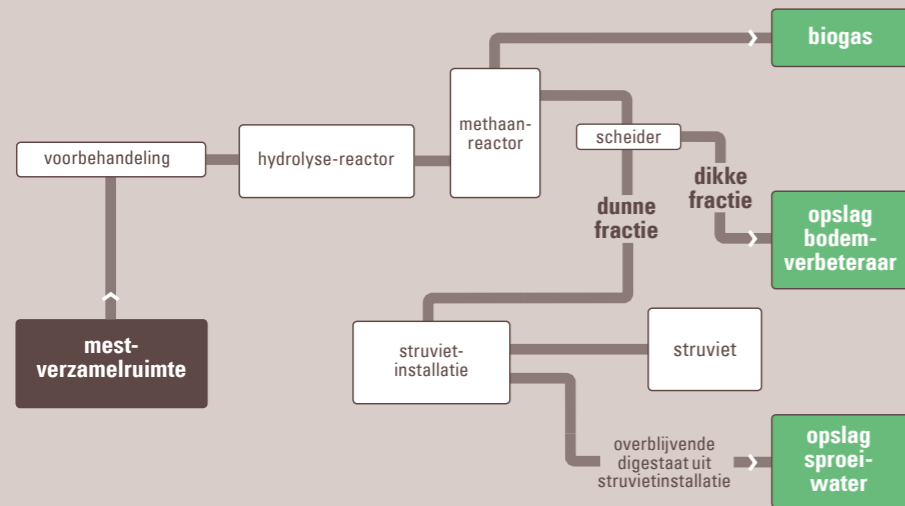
biogas

voorbehandeling

hydrolyse-reactor

methaan-reactor

scheider

dikke fractie

dunne fractie

opslag bodem-verbeteraar

mest-verzamelruimte

struviet-installatie

struviet

overblijvende digestaat uit struvietinstallatie

opslag sproei-water